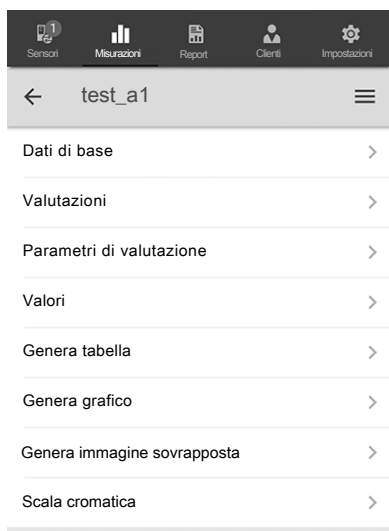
1 Sensori | Misurazioni | Report | Clienti | Impostazioni

test_a1

Dati di base

Valutazioni

Parametri di valutazione

Valori

Genera tabella

Genera grafico

Genera immagine sovrapposta

Scala cromatica